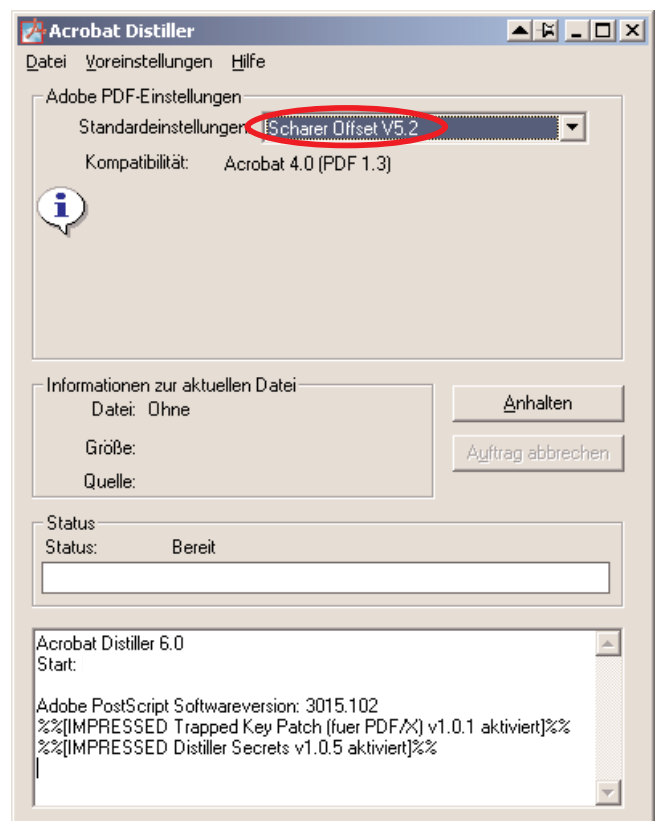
Acrobat Distiller

Datei Voreinstellungen Hilfe

Adobe PDF-Einstellungen

Standardeinstellungen: !Scharer Offset V5.2

Kompatibilität: Acrobat 4.0 (PDF 1.3)

Informationen zur aktuellen Datei

Datei: Ohne

Größe:

Quelle:

Anhalten

Auftrag abbrechen

Status

Status: Bereit

Acrobat Distiller 6.0
Start:

Adobe PostScript Softwareversion: 3015.102
%%[IMPRESSED Trapped Key Patch (fuer PDF/X) v1.0.1 aktiviert]%%
%%[IMPRESSED Distiller Secrets v1.0.5 aktiviert]%%